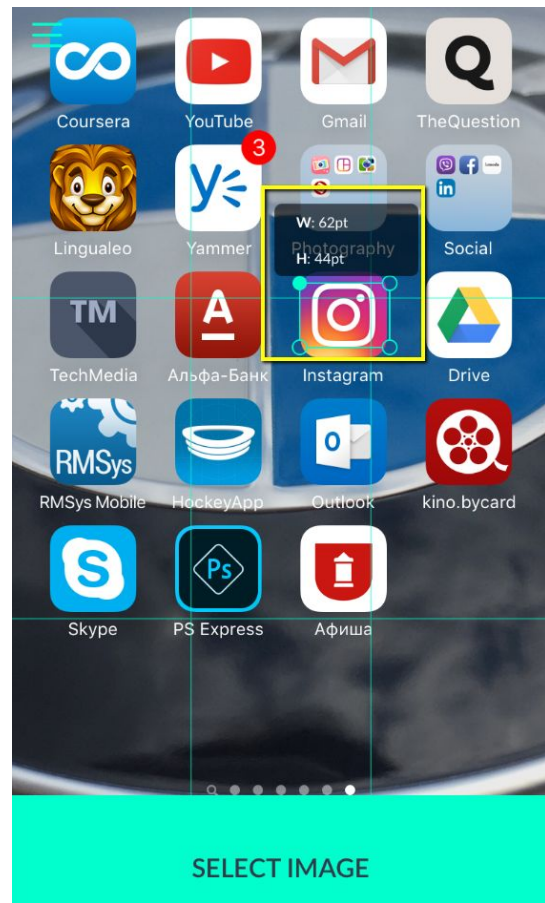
Coursera
YouTube
Gmail
Q
TheQuestion
Lingualeo
3
Yammer
W: 62pt
H: 44pt
Photography
Social
TM
TechMedia
Альфа-Банк
Instagram
Drive
RMSys
RMSys Mobile
HockeyApp
Outlook
kino.bycard
Skype
Ps
PS Express
Афиша
SELECT IMAGE